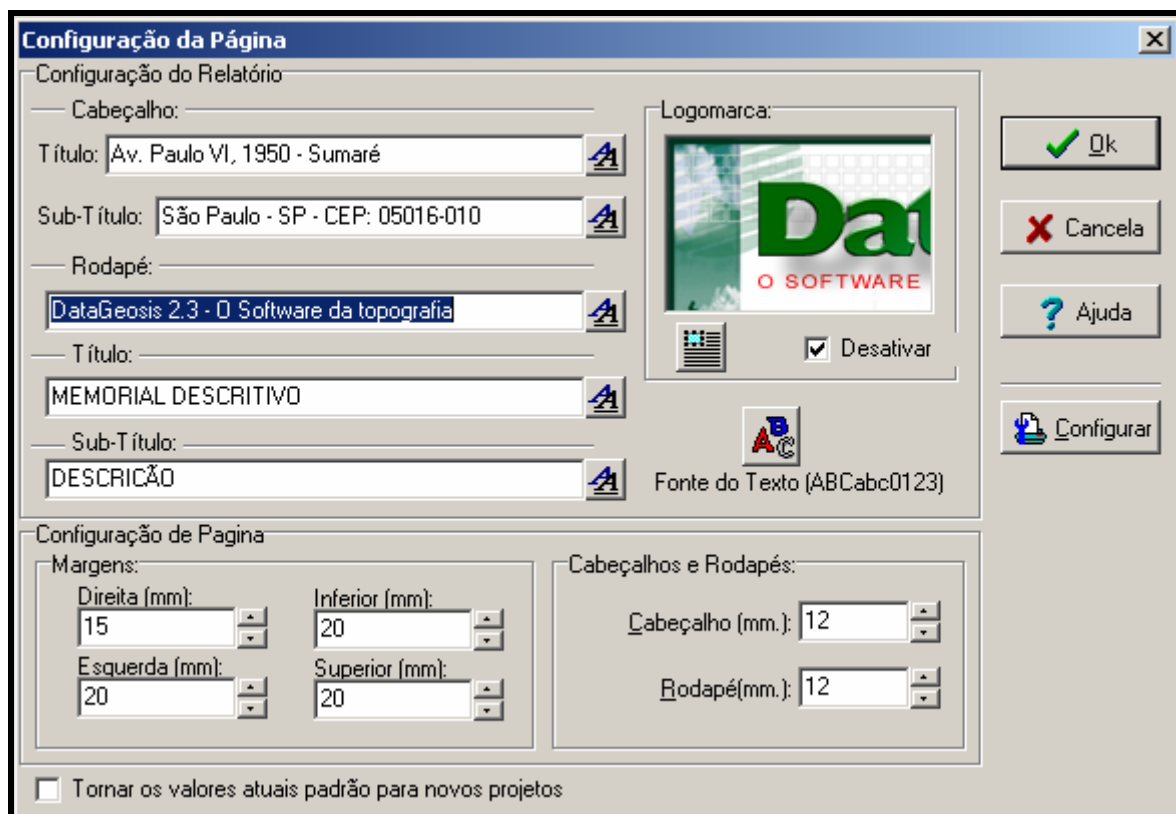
Configuração da Página

Configuração do Relatório

Cabeçalho:

Título: Av. Paulo VI, 1950 - Sumaré

Sub-Título: São Paulo - SP - CEP: 05016-010

Rodapé:

DataGeosis 2.3 - O Software da topografia

Título:

MEMORIAL DESCRITIVO

Sub-Título:

DESCRICÃO

Logomarca:

Dat

O SOFTWARE

Desativar

Fonte do Texto (ABCabc0123)

Ok

Cancela

Ajuda

Configurar

Configuração de Pagina

Margens:

Direita (mm):
15

Inferior (mm):
20

Esquerda (mm):
20

Superior (mm):
20

Cabeçalhos e Rodapés:

Cabeçalho (mm.): 12

Rodapé(mm.): 12

Tornar os valores atuais padrão para novos projetos